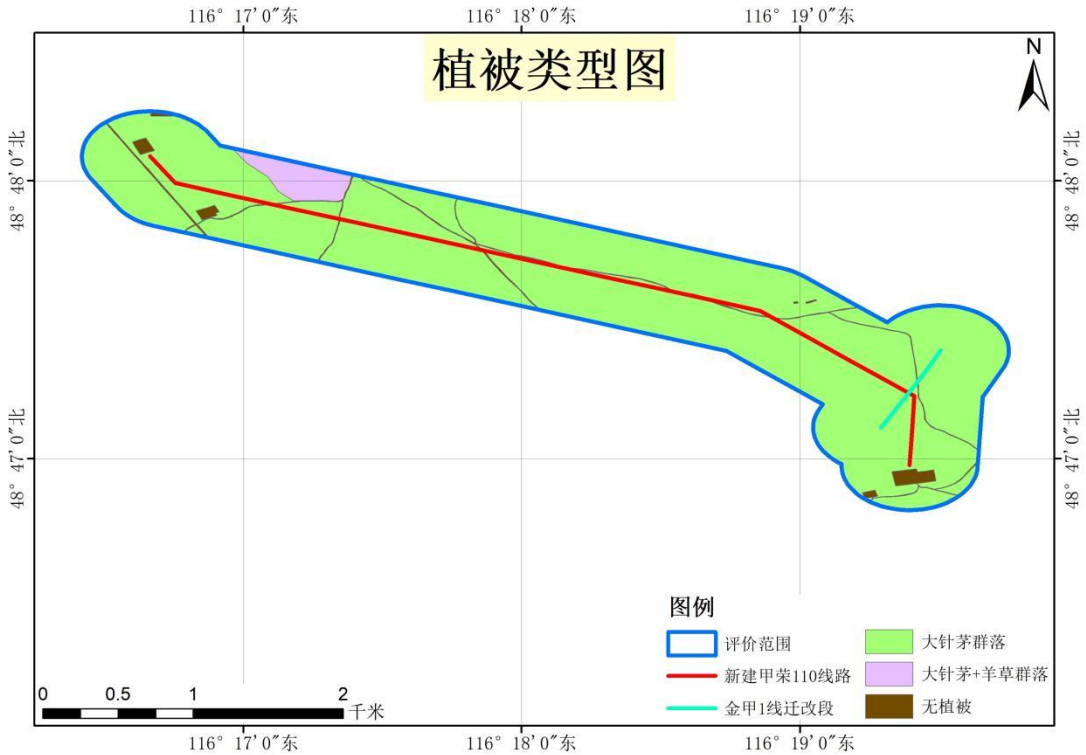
116° 17′0″东
116° 18′0″东
116° 19′0″东

植被类型图

N

48° 48′0″北
48° 47′0″北
48° 48′0″北
48° 47′0″北

图例
评价范围
新建甲荣110线路
金甲1线迁改段
大针茅群落
大针茅+羊草群落
无植被

0 0.5 1 2
千米

116° 17′0″东
116° 18′0″东
116° 19′0″东